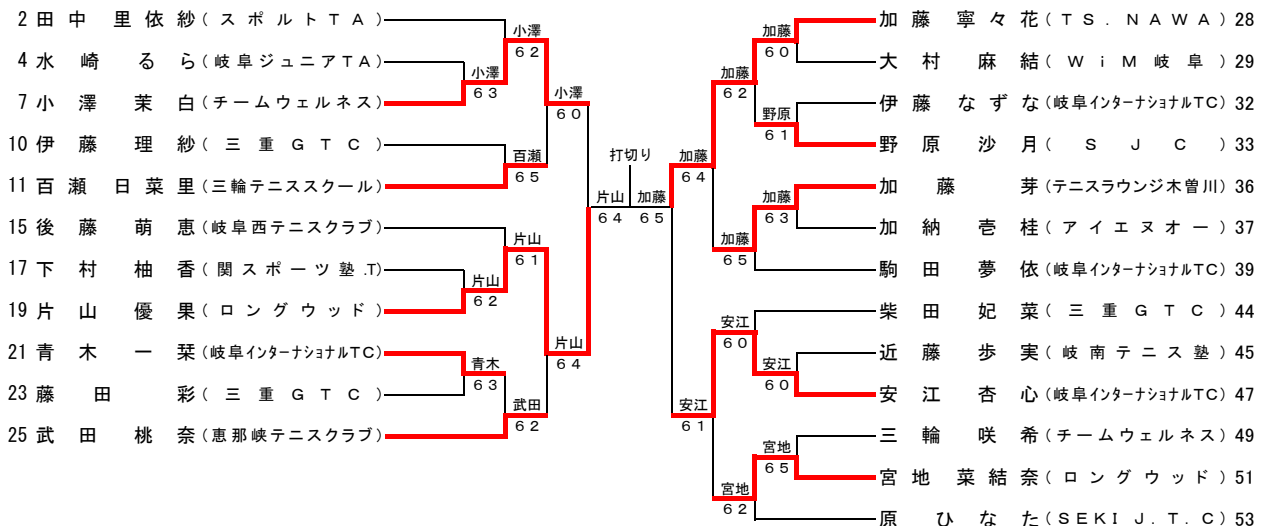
2 田中 里依紗（スポルトTA）
4 水崎 るら（岐阜ジュニアTA）
7 小澤 茉白（チームウェルネス）
10 伊藤 理紗（三重GTC）
11 百瀬 日菜里（三輪テニススクール）
15 後藤 萌恵（岐阜西テニスクラブ）
17 下村 柚香（関スポーツ塾.T）
19 片山 優果（ロングウッド）
21 青木 一栞（岐阜インターナショナルTC）
23 藤田 彩（三重GTC）
25 武田 桃奈（恵那峡テニスクラブ）

小澤
6 2
小澤
6 3
小澤
6 0
百瀬
6 5
片山
6 1
片山
6 2
片山
6 4
青木
6 3
武田
6 2
片山
6 4

打切り

加藤
6 5
加藤
6 4

加藤 寧々花（TS.NAWA）28
大村 麻結（WiM岐阜）29
伊藤 なずな（岐阜インターナショナルTC）32
野原 沙月（SJC）33
加藤 芽（テニスラウンジ木曽川）36
加納 壱桂（アイエヌオー）37
駒田 夢依（岐阜インターナショナルTC）39
柴田 妃菜（三重GTC）44
近藤 歩実（岐南テニス塾）45
安江 杏心（岐阜インターナショナルTC）47
三輪 咲希（チームウェルネス）49
宮地 菜結奈（ロングウッド）51
原 ひなた（SEKI J.T.C）53

加藤
6 0
加藤
6 2
野原
6 1
加藤
6 3
加藤
6 5
安江
6 0
安江
6 0
安江
6 1
宮地
6 5
宮地
6 2